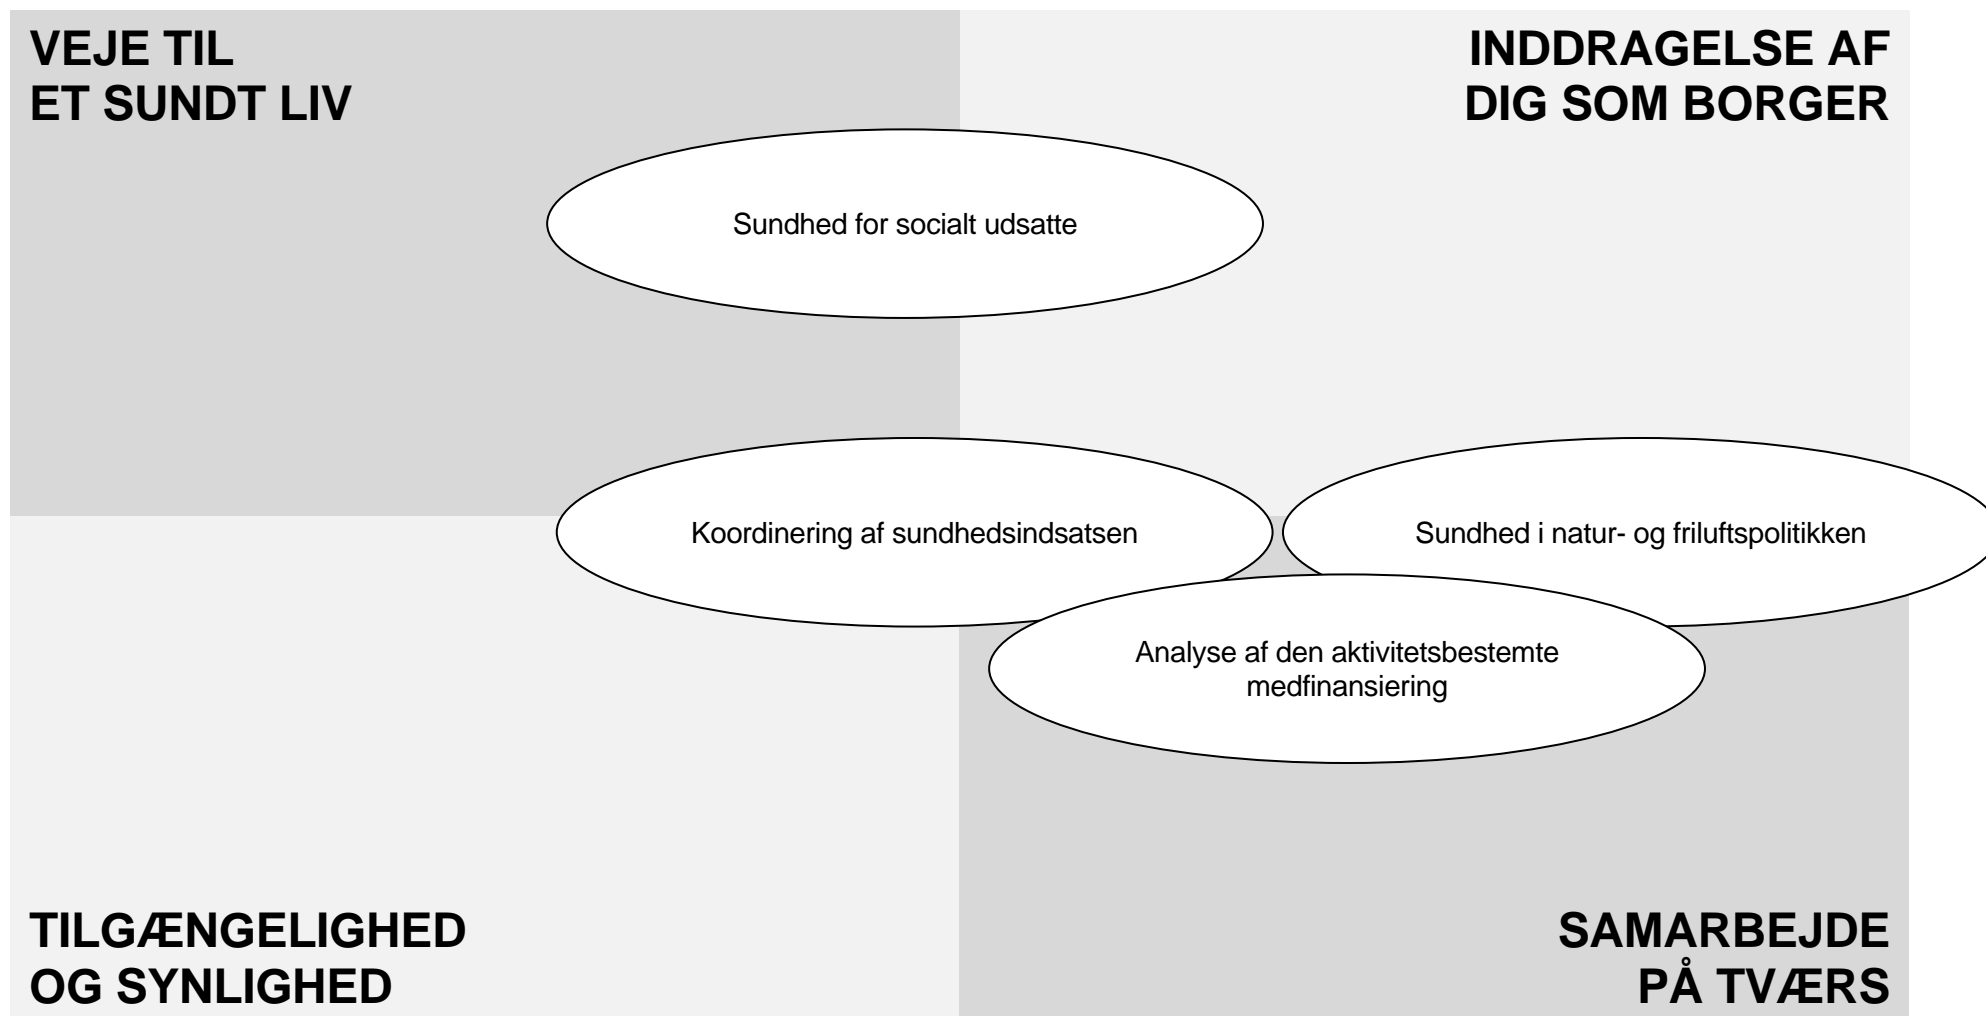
VEJE TIL
ET SUNDT LIV

INDDRAGELSE AF
DIG SOM BORGER

Sundhed for socialt udsatte

Koordinering af sundhedsindsatsen

Sundhed i natur- og friluftspolitikken

Analyse af den aktivitetsbestemte medfinansiering

TILGÆNGELIGHED
OG SYNLIGHED

SAMARBEJDE
PÅ TVÆRS